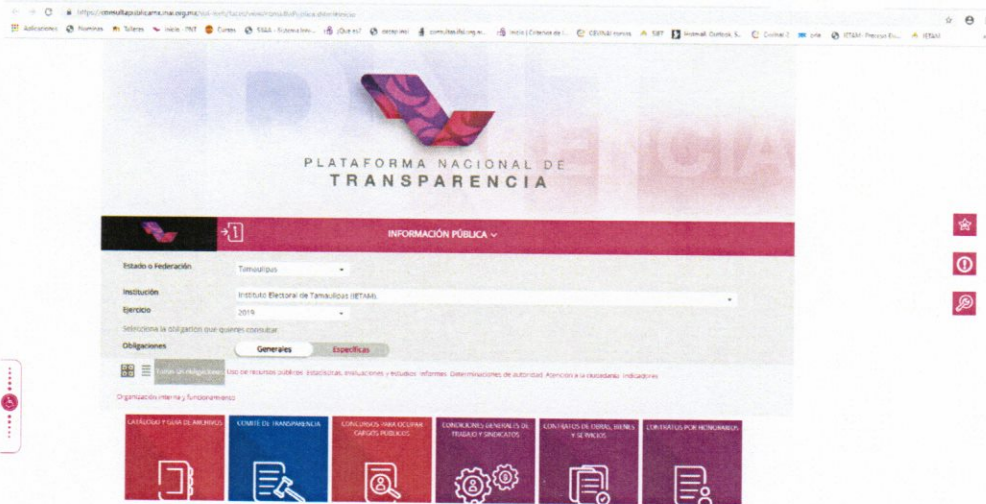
https://consultapublicamx.inai.org.mx/vut-web/faces/view/consultaPublica.xhtml#inicio

Aplicaciones Nominas Talleres Inicio - PNT Cursos SIIAA Qué es? IETAM consultasfid.org.mx Inicio | Criterios de CEVIFAI Hotmail ITAM

PLATAFORMA NACIONAL DE TRANSPARENCIA

INFORMACIÓN PÚBLICA

Estado o Federación Tamaulipas

Institución Instituto Electoral de Tamaulipas (IETAM)

Ejercicio 2019

Selecciona la obligación que quieres consultar

Obligaciones Generales Específicas

Todas las obligaciones Uso de recursos públicos Estadísticas, evaluaciones y estudios Informes Determinaciones de autoridad Atención a la ciudadanía Indicadores

Organización interna y funcionamiento

CATÁLOGO Y GUÍA DE ARCHIVOS

COMITÉ DE TRANSPARENCIA

CONCURSOS PARA OCUPAR CARGOS PÚBLICOS

CONDICIONES GENERALES DE TRABAJO Y SINDICATOS

CONTRATOS DE OBRAS, BIENES Y SERVICIOS

CONTRATOS POR HONORARIOS